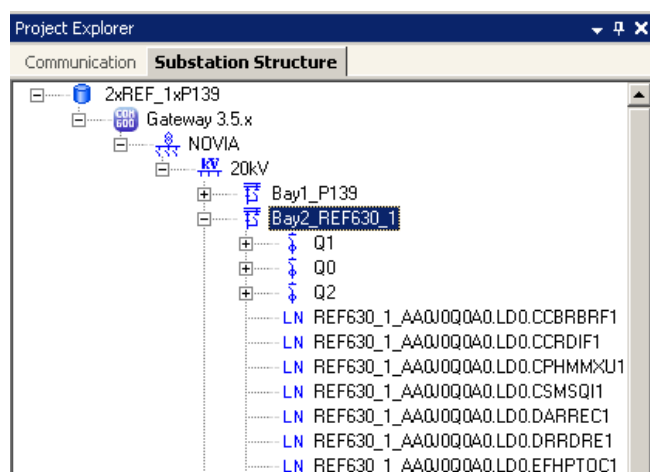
Project Explorer

Communication Substation Structure

2xREF_1xP139
COM 600 Gateway 3.5.x
NOVIA
kV 20kV
Bay1_P139
Bay2_REF630_1
Q1
Q0
Q2
LN REF630_1_AA0J0Q0A0.LD0.CCBRBRF1
LN REF630_1_AA0J0Q0A0.LD0.CCRDIF1
LN REF630_1_AA0J0Q0A0.LD0.CPHMMXU1
LN REF630_1_AA0J0Q0A0.LD0.CSMSQI1
LN REF630_1_AA0J0Q0A0.LD0.DARREC1
LN REF630_1_AA0J0Q0A0.LD0.DRRDRE1
LN REF630_1_AA0J0Q0A0.LD0.EFHPTOC1